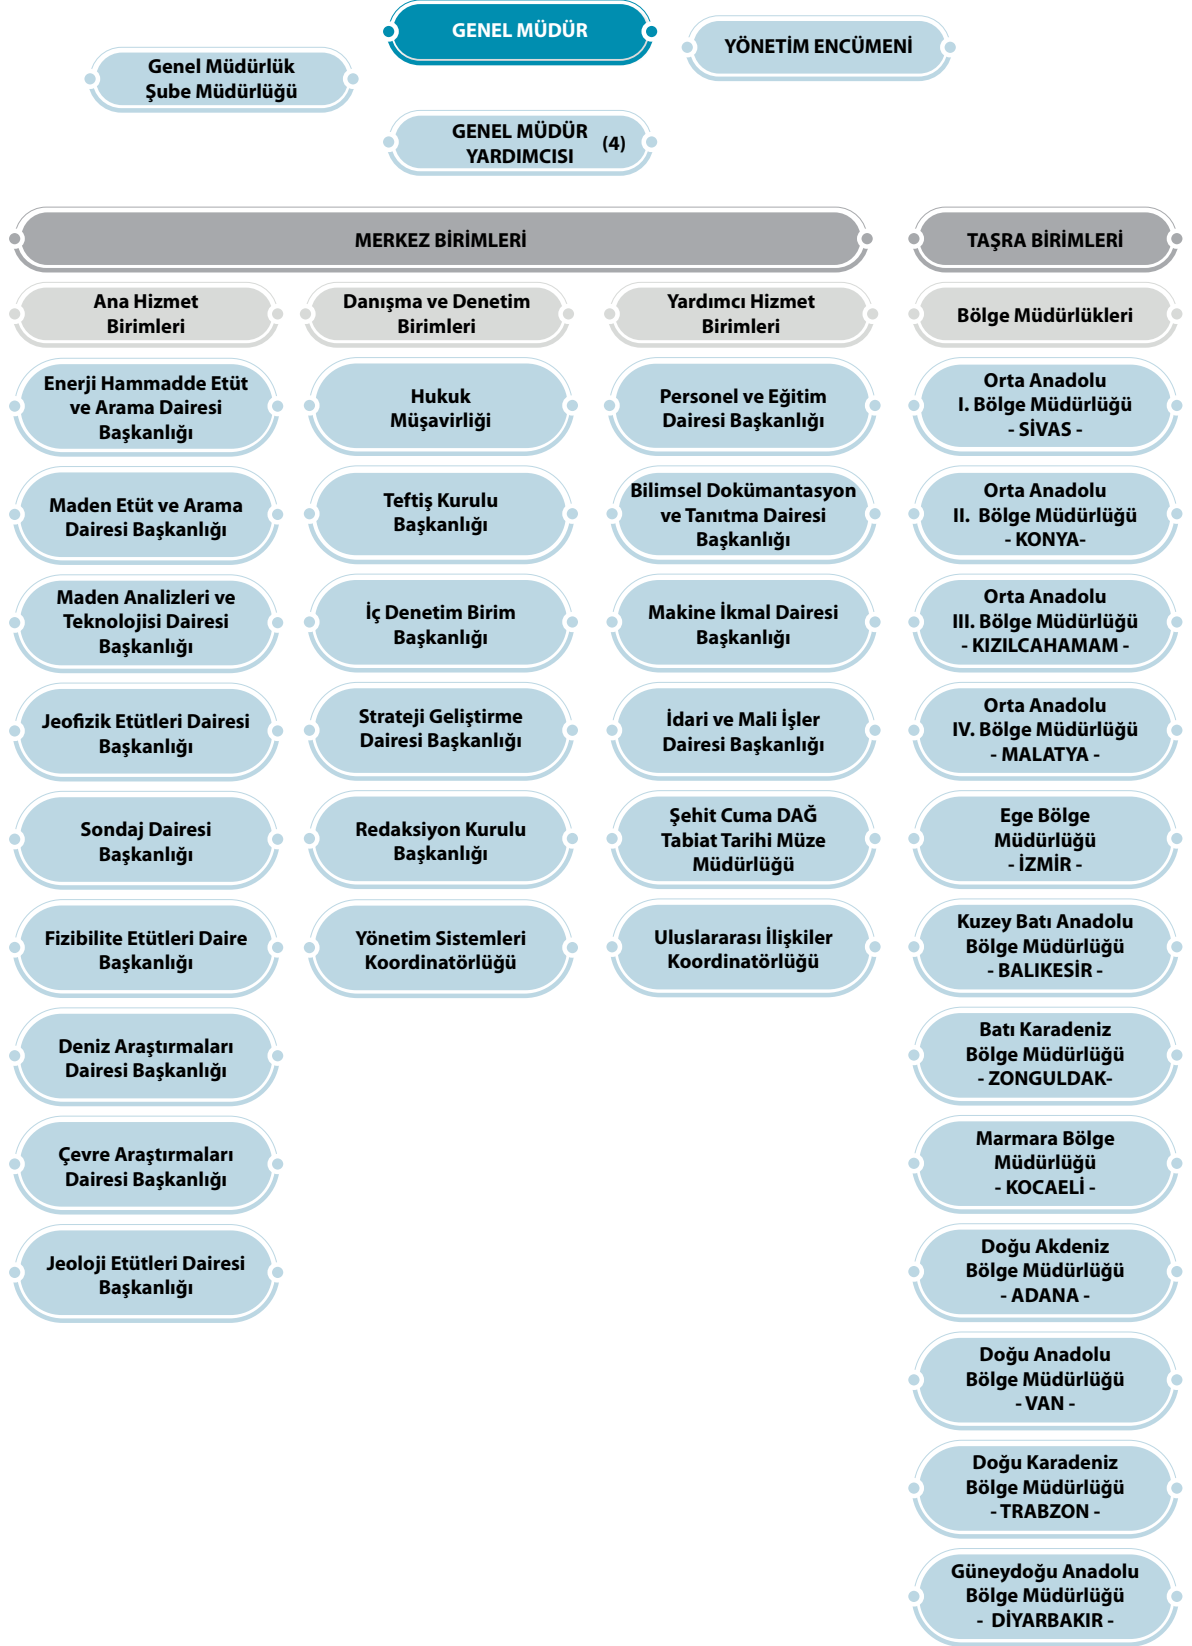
GENEL MÜDÜR

Genel Müdürlük Şube Müdürlüğü

YÖNETİM ENCÜMENİ

GENEL MÜDÜR YARDIMCISI (4)

MERKEZ BİRİMLERİ

TAŞRA BİRİMLERİ

Ana Hizmet Birimleri

Enerji Hammadde Etüt ve Arama Dairesi Başkanlığı

Maden Etüt ve Arama Dairesi Başkanlığı

Maden Analizleri ve Teknolojisi Dairesi Başkanlığı

Jeofizik Etütleri Dairesi Başkanlığı

Sondaj Dairesi Başkanlığı

Fizibilite Etütleri Daire Başkanlığı

Deniz Araştırmaları Dairesi Başkanlığı

Çevre Araştırmaları Dairesi Başkanlığı

Jeoloji Etütleri Dairesi Başkanlığı

Danışma ve Denetim Birimleri

Hukuk Müşavirliği

Teftiş Kurulu Başkanlığı

İç Denetim Birim Başkanlığı

Strateji Geliştirme Dairesi Başkanlığı

Redaksiyon Kurulu Başkanlığı

Yönetim Sistemleri Koordinatörlüğü

Yardımcı Hizmet Birimleri

Personel ve Eğitim Dairesi Başkanlığı

Bilimsel Dokümantasyon ve Tanıtma Dairesi Başkanlığı

Makine İkmal Dairesi Başkanlığı

İdari ve Mali İşler Dairesi Başkanlığı

Şehit Cuma DAĞ Tabiat Tarihi Müze Müdürlüğü

Uluslararası İlişkiler Koordinatörlüğü

Bölge Müdürlükleri

Orta Anadolu I. Bölge Müdürlüğü - SİVAS -

Orta Anadolu II. Bölge Müdürlüğü - KONYA-

Orta Anadolu III. Bölge Müdürlüğü - KIZILCAHAMAM -

Orta Anadolu IV. Bölge Müdürlüğü - MALATYA -

Ege Bölge Müdürlüğü - İZMİR -

Kuzey Batı Anadolu Bölge Müdürlüğü - BALIKESİR -

Batı Karadeniz Bölge Müdürlüğü - ZONGULDAK-

Marmara Bölge Müdürlüğü - KOCAELİ -

Doğu Akdeniz Bölge Müdürlüğü - ADANA -

Doğu Anadolu Bölge Müdürlüğü - VAN -

Doğu Karadeniz Bölge Müdürlüğü - TRABZON -

Güneydoğu Anadolu Bölge Müdürlüğü - DİYARBAKIR -